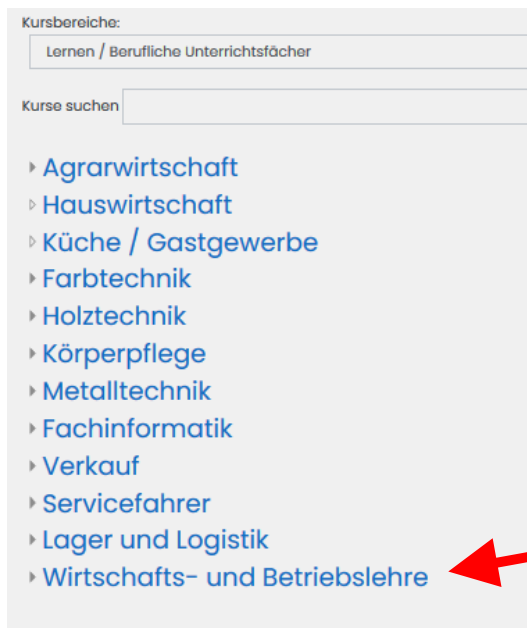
Kursbereiche:

Lernen / Berufliche Unterrichtsfächer

Kurse suchen

Agrarwirtschaft
Hauswirtschaft
Küche / Gastgewerbe
Farbtechnik
Holztechnik
Körperpflege
Metalltechnik
Fachinformatik
Verkauf
Servicefahrer
Lager und Logistik
Wirtschafts- und Betriebslehre